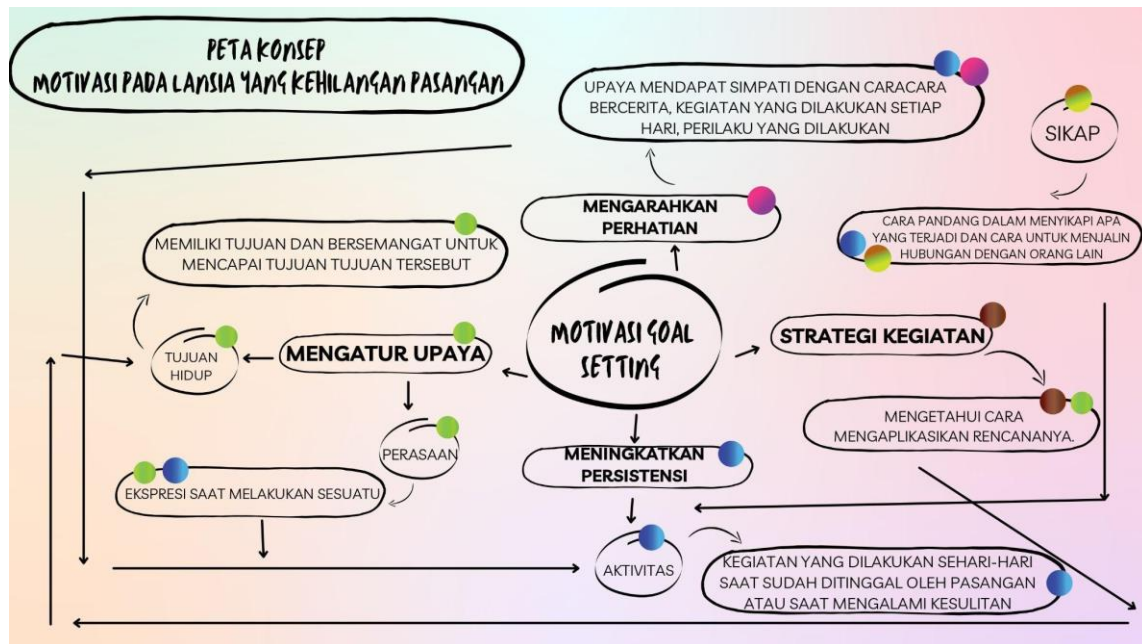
PETA KONSEP
MOTIVASI PADA LANSIA YANG KEHILANGAN PASANGAN

UPAYA MENDAPAT SIMPATI DENGAN CARACARA BERCERITA, KEGIATAN YANG DILAKUKAN SETIAP HARI, PERILAKU YANG DILAKUKAN

SIKAP

MENGARAHKAN PERHATIAN

CARA PANDANG DALAM MENYIKAPI APA YANG TERJADI DAN CARA UNTUK MENJALIN HUBUNGAN DENGAN ORANG LAIN

MEMILIKI TUJUAN DAN BERSEMANGAT UNTUK MENCAPAI TUJUAN TUJUAN TERSEBUT

MOTIVASI GOAL SETTING

TUJUAN HIDUP

MENGATUR UPAYA

STRATEGI KEGIATAN

MENGETAHUI CARA MENGAPLIKASIKAN RENCANANYA.

PERASAAN

MENINGKATKAN PERSISTENSI

EKSPRESI SAAT MELAKUKAN SESUATU

AKTIVITAS

KEGIATAN YANG DILAKUKAN SEHARI-HARI SAAT SUDAH DITINGGAL OLEH PASANGAN ATAU SAAT MENGALAMI KESULITAN